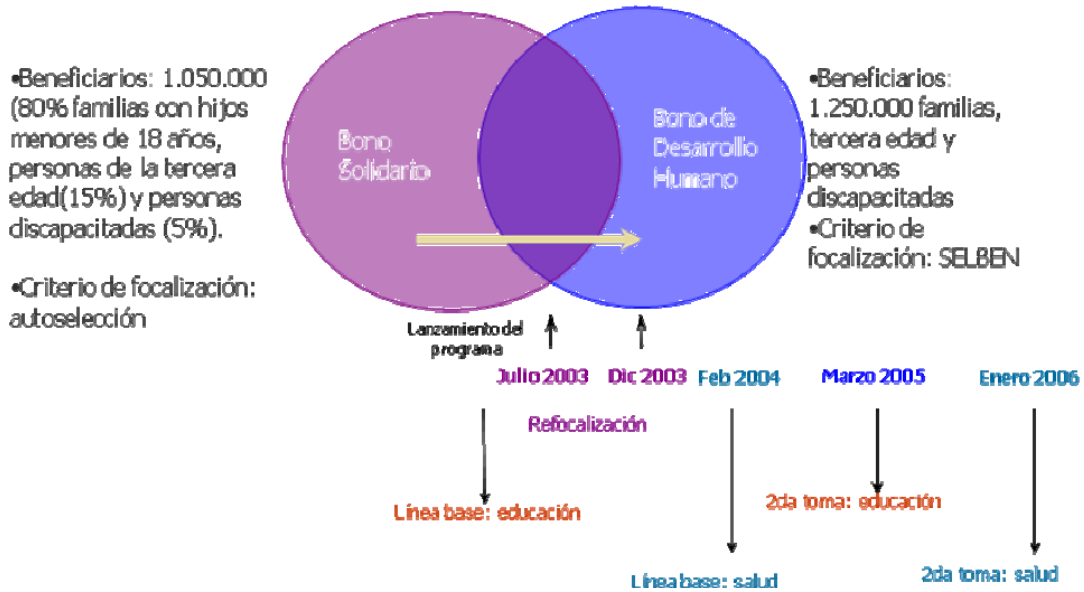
•Beneficiarios: 1.050.000 (80% familias con hijos menores de 18 años, personas de la tercera edad(15%) y personas discapacitadas (5%).

•Criterio de focalización: autoselección

Bono Solidario

Bono de Desarrollo Humano

•Beneficiarios: 1.250.000 familias, tercera edad y personas discapacitadas
•Criterio de focalización: SELBEN

Lanzamiento del programa

Julio 2003

Dic 2003

Feb 2004

Marzo 2005

Enero 2006

Refocalización

Línea base: educación

2da toma: educación

Línea base: salud

2da toma: salud